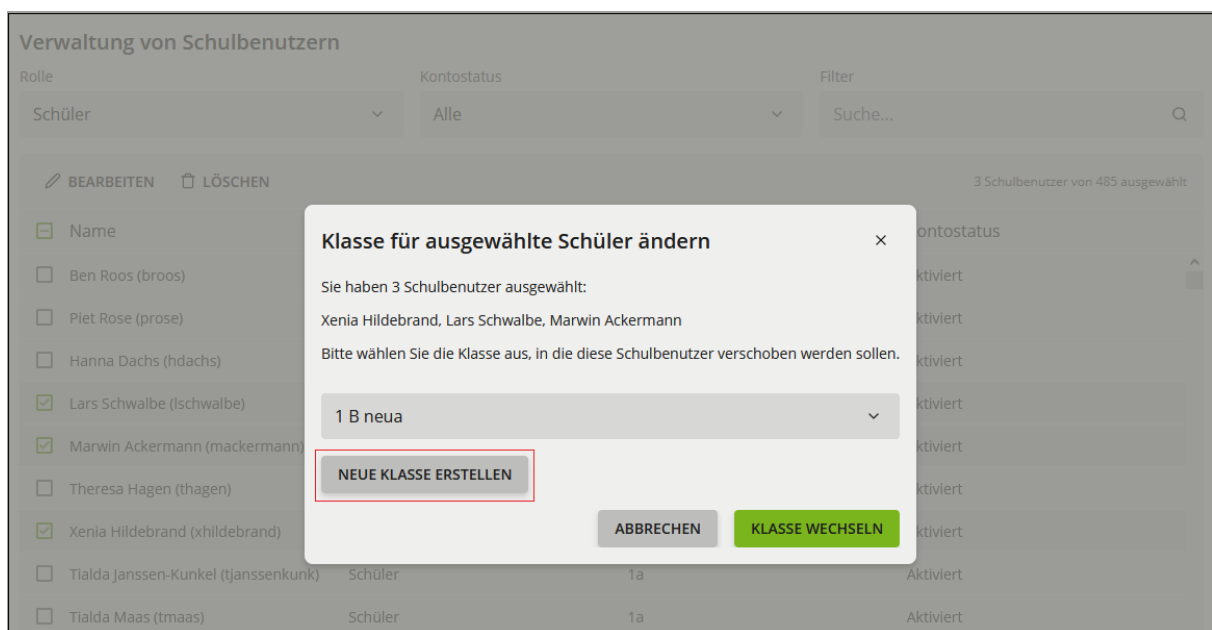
Verwaltung von Schulbenutzern

Rolle
Schüler

Kontostatus
Alle

Filter
Suche...

BEARBEITEN
LÖSCHEN

3 Schulbenutzer von 485 ausgewählt

| Name | | | Kontostatus |
|---|---|---|---|
| Ben Roos (broos) | | | Aktiviert |
| Piet Rose (prose) | | | Aktiviert |
| Hanna Dachs (hdachs) | | | Aktiviert |
| Lars Schwalbe (lschwalbe) | | | Aktiviert |
| Marwin Ackermann (mackermann) | | | Aktiviert |
| Theresa Hagen (thagen) | | | Aktiviert |
| Xenia Hildebrand (xhildebrand) | | | Aktiviert |
| Tialda Janssen-Kunkel (tjanssenkunk) | Schüler | 1a | Aktiviert |
| Tialda Maas (tmaas) | Schüler | 1a | Aktiviert |

Klasse für ausgewählte Schüler ändern
×

Sie haben 3 Schulbenutzer ausgewählt:

Xenia Hildebrand, Lars Schwalbe, Marwin Ackermann

Bitte wählen Sie die Klasse aus, in die diese Schulbenutzer verschoben werden sollen.

1 B neua

NEUE KLASSE ERSTELLEN

ABBRECHEN
KLASSE WECHSELN